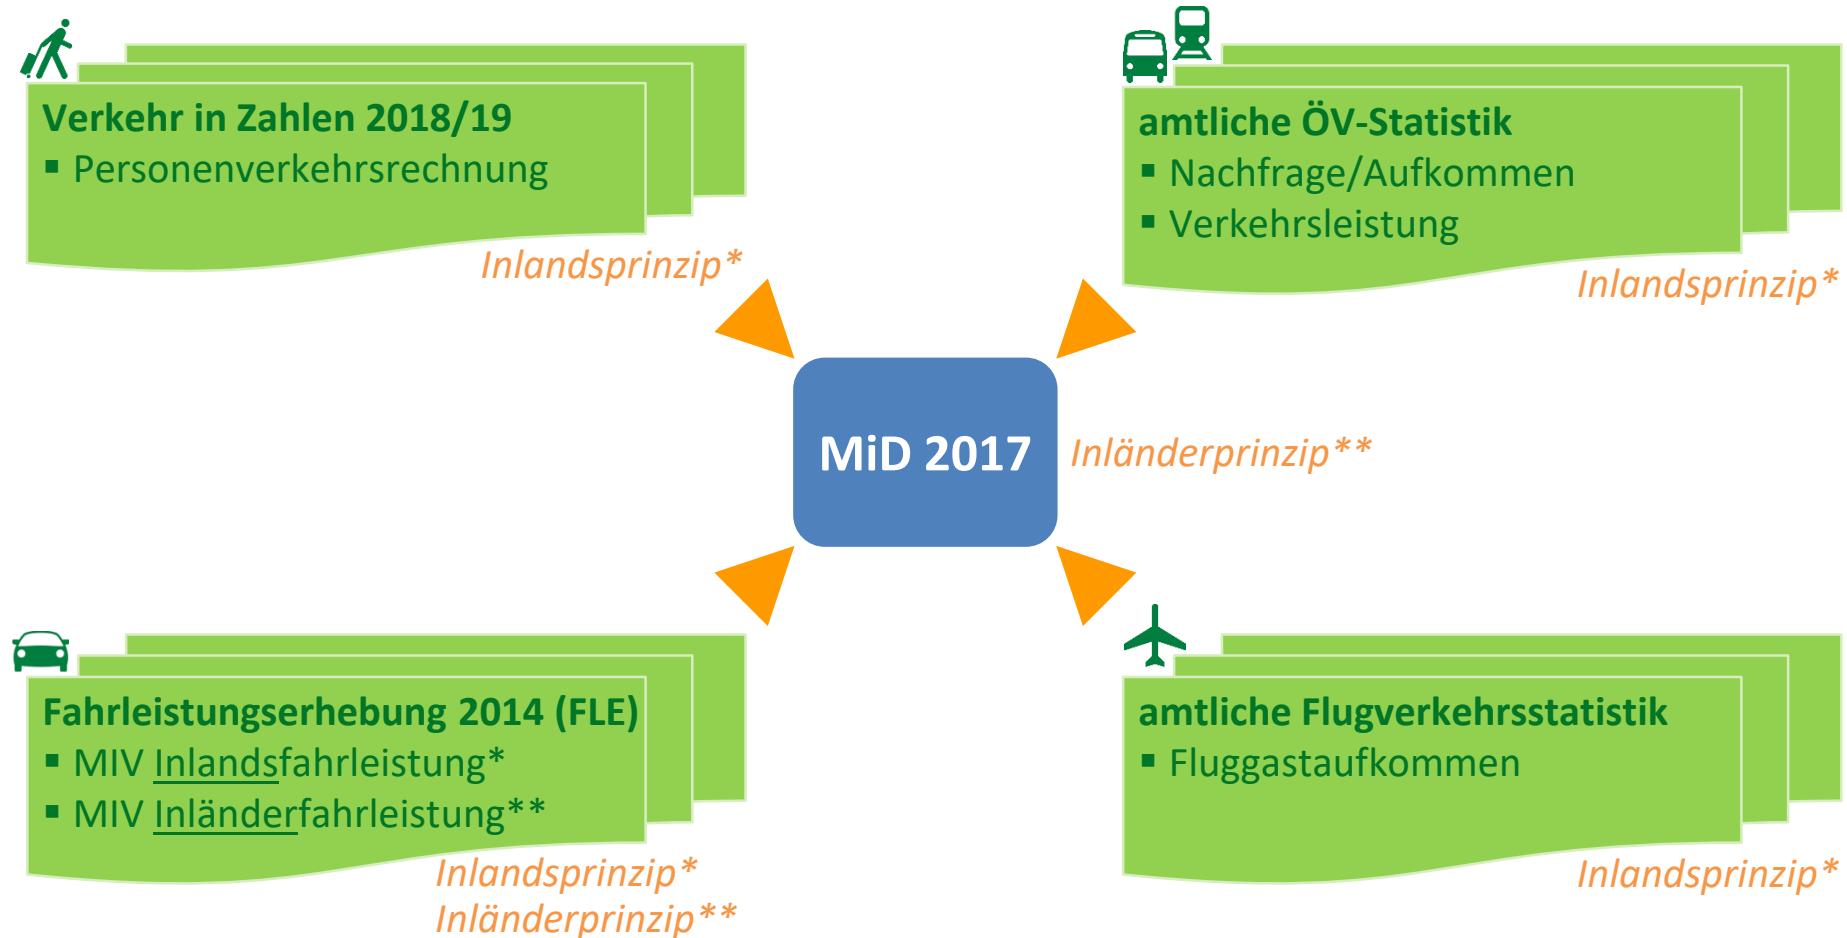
Verkehr in Zahlen 2018/19
▪ Personenverkehrsrechnung
Inlandsprinzip*

amtliche ÖV-Statistik
▪ Nachfrage/Aufkommen
▪ Verkehrsleistung
Inlandsprinzip*

MiD 2017
Inländerprinzip**

Fahrleistungserhebung 2014 (FLE)
▪ MIV Inlandsfahrleistung*
▪ MIV Inländerfahrleistung**
Inlandsprinzip*
Inländerprinzip**

amtliche Flugverkehrsstatistik
▪ Fluggastaufkommen
Inlandsprinzip*